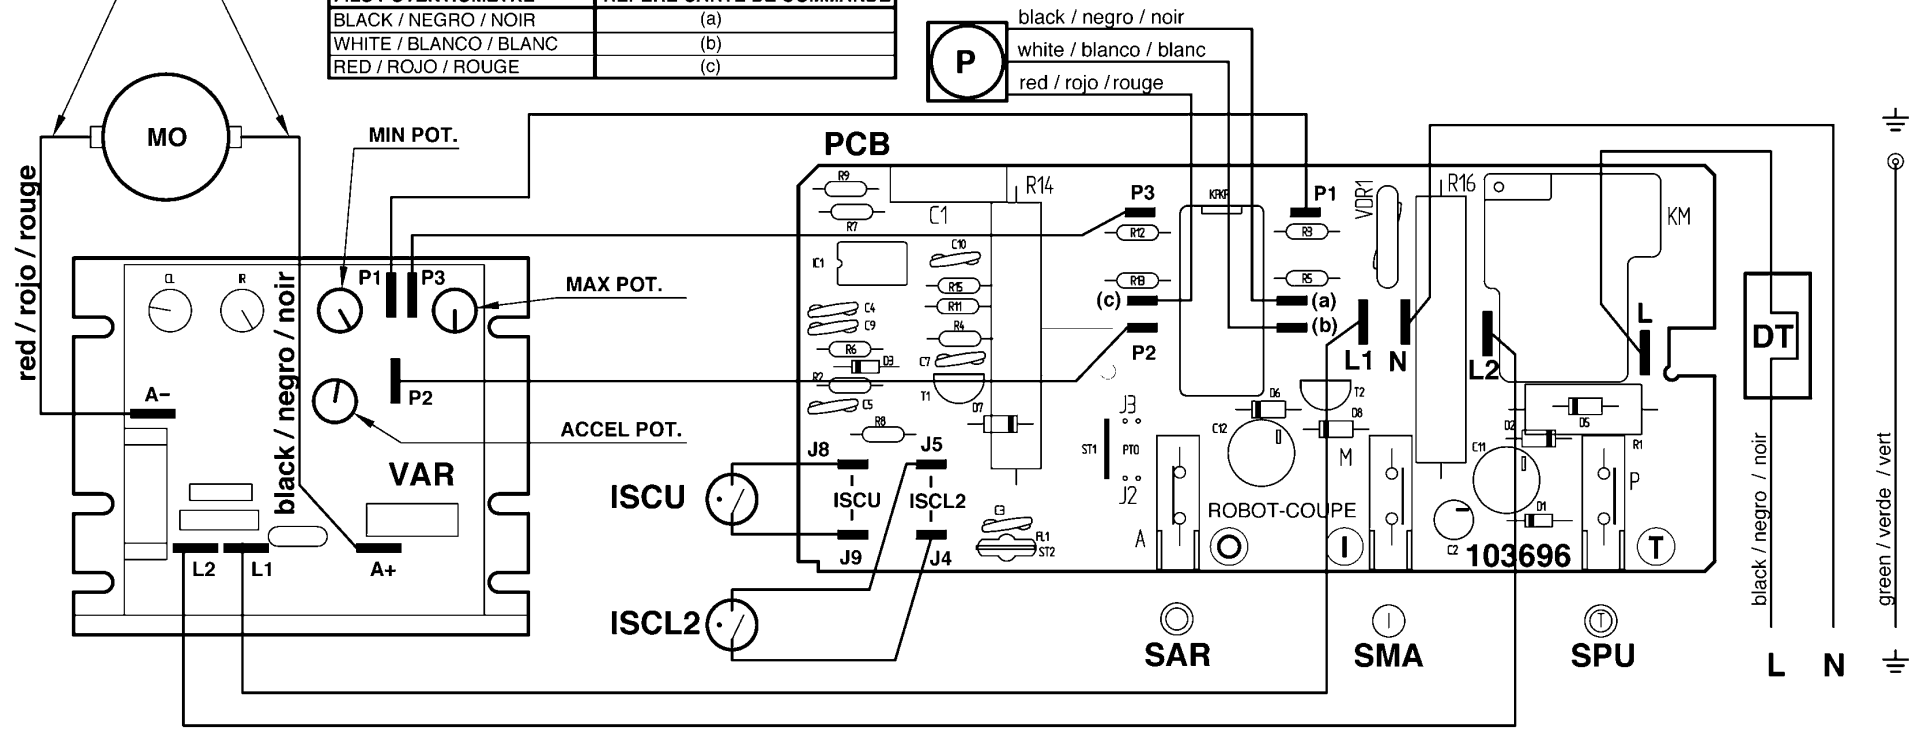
| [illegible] | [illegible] |
|---|---|
| BLACK / NEGRO / NOIR | (a) |
| WHITE / BLANCO / BLANC | (b) |
| RED / ROJO / ROUGE | (c) |

P
black / negro / noir
white / blanco / blanc
red / rojo / rouge

MO
red / rojo / rouge
black / negro / noir
MIN POT.
MAX POT.
ACCEL POT.
P1 P3
P2
A−
A+
L2 L1
VAR
CL R

PCB
R9 R7 R14 C1 IC1 C10 R15 R11 R4 C4 C9 R6 D3 R2 C7 T1 C5 R8 D7 C3 R1 ST2
P3 R12 R13 (c) P2
KAKP
P1 R3 R5 (a) (b)
VDR1 R16 KM
L1 N L2 L
D6 T2 D8 C12 M J3 PTO ST1 J2
D2 D5 R1 C11 D1 C2 P
ROBOT-COUPE
A
103696
J8 J5 ISCU ISCL2 J9 J4
ISCU
ISCL2
SAR
SMA
SPU
DT
black / negro / noir
green / verde / vert
L N